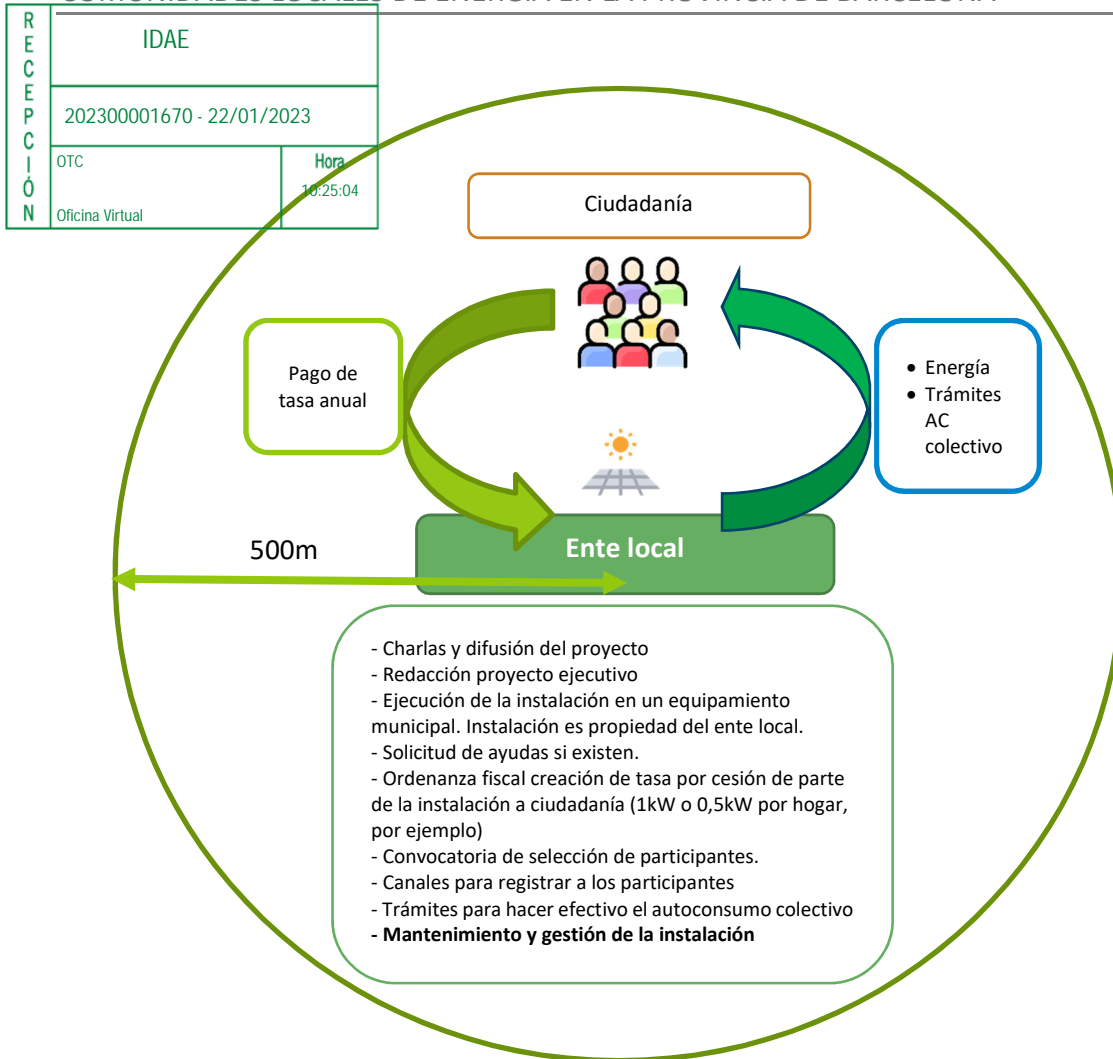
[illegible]

RECEPCIÓN

IDAE

202300001670 - 22/01/2023

OTC

Oficina Virtual

Hora
10:25:04

Ciudadanía

Pago de tasa anual

• Energía
• Trámites AC colectivo

500m

Ente local

- Charlas y difusión del proyecto
- Redacción proyecto ejecutivo
- Ejecución de la instalación en un equipamiento municipal. Instalación es propiedad del ente local.
- Solicitud de ayudas si existen.
- Ordenanza fiscal creación de tasa por cesión de parte de la instalación a ciudadanía (1kW o 0,5kW por hogar, por ejemplo)
- Convocatoria de selección de participantes.
- Canales para registrar a los participantes
- Trámites para hacer efectivo el autoconsumo colectivo
- **Mantenimiento y gestión de la instalación**